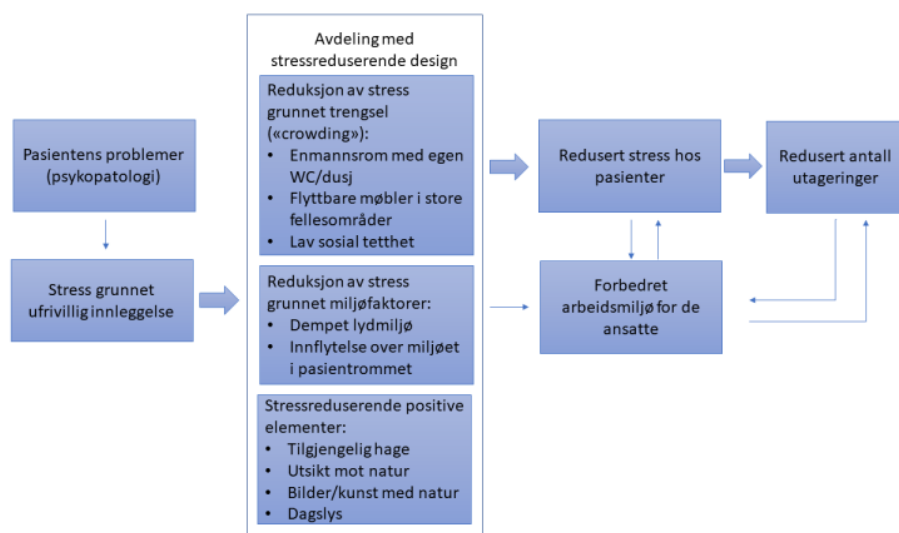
Pasientens problemer (psykopatologi)

Stress grunnet ufrivillig innleggelse

Avdeling med stressreduserende design

Reduksjon av stress grunnet trengsel («crowding»):
- Enmannsrom med egen WC/dusj
- Flyttbare møbler i store fellesområder
- Lav sosial tetthet

Reduksjon av stress grunnet miljøfaktorer:
- Dempet lydmiljø
- Innflytelse over miljøet i pasientrommet

Stressreduserende positive elementer:
- Tilgjengelig hage
- Utsikt mot natur
- Bilder/kunst med natur
- Dagslys

Redusert stress hos pasienter

Redusert antall utageringer

Forbedret arbeidsmiljø for de ansatte